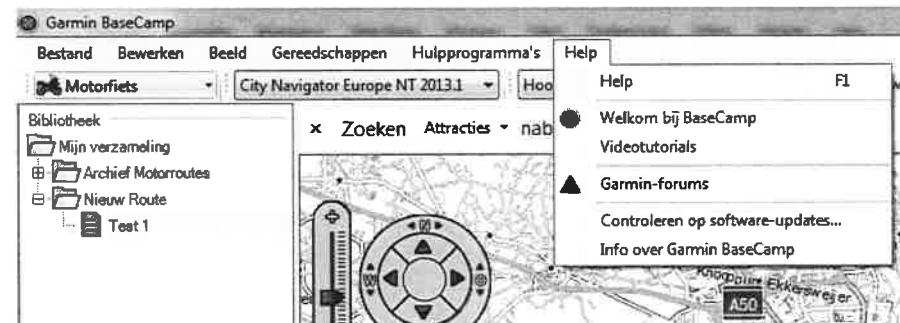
Garmin BaseCamp

Bestand Bewerken Beeld Gereedschappen Hulpprogramma's Help

Motorfiets City Navigator Europe NT 2013.1 Hoo

Bibliotheek
Mijn verzameling
Archief Motorroutes
Nieuw Route
Test 1

× Zoeken Attracties nab

Help F1
Welkom bij BaseCamp
Videotutorials
Garmin-forums
Controleren op software-updates...
Info over Garmin BaseCamp

Knooppunt Ekkersweijer
A50